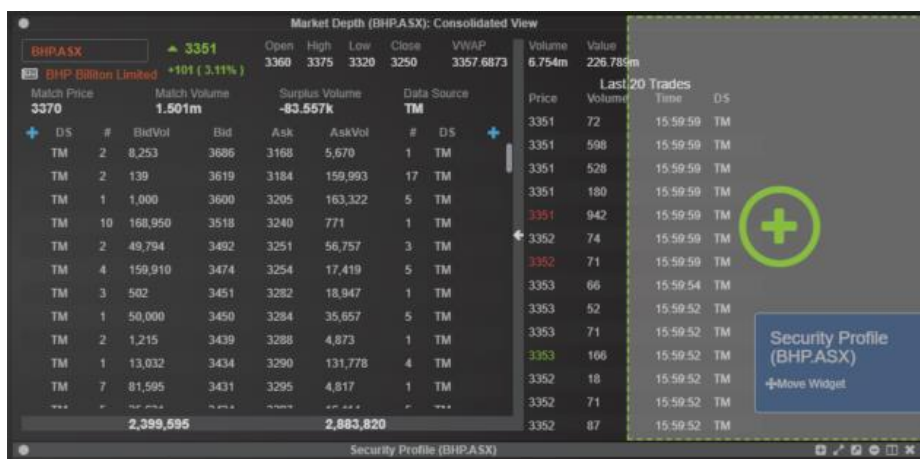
Market Depth (BHP.ASX): Consolidated View

BHP.ASX ▲ 3351
BHP Billiton Limited +101 ( 3.11% )

| Open | High | Low | Close | VWAP | Volume | Value |
|---|---|---|---|---|---|---|
| 3360 | 3375 | 3320 | 3250 | 3357.6873 | 6.754m | 226.789m |

Match Price 3370 | Match Volume 1.501m | Surplus Volume -83.557k | Data Source TM

| DS | # | BidVol | Bid | Ask | AskVol | # | DS |
|---|---|---|---|---|---|---|---|
| TM | 2 | 8,253 | 3686 | 3168 | 5,670 | 1 | TM |
| TM | 2 | 139 | 3619 | 3184 | 159,993 | 17 | TM |
| TM | 1 | 1,000 | 3600 | 3205 | 163,322 | 5 | TM |
| TM | 10 | 168,950 | 3518 | 3240 | 771 | 1 | TM |
| TM | 2 | 49,794 | 3492 | 3251 | 56,757 | 3 | TM |
| TM | 4 | 159,910 | 3474 | 3254 | 17,419 | 5 | TM |
| TM | 3 | 502 | 3451 | 3282 | 18,947 | 1 | TM |
| TM | 1 | 50,000 | 3450 | 3284 | 35,657 | 5 | TM |
| TM | 2 | 1,215 | 3439 | 3288 | 4,873 | 1 | TM |
| TM | 1 | 13,032 | 3434 | 3290 | 131,778 | 4 | TM |
| TM | 7 | 81,595 | 3431 | 3295 | 4,817 | 1 | TM |
| | | 2,399,595 | | | 2,883,820 | | |

Last 20 Trades

| Price | Volume | Time | DS |
|---|---|---|---|
| 3351 | 72 | 15:59:59 | TM |
| 3351 | 598 | 15:59:59 | TM |
| 3351 | 528 | 15:59:59 | TM |
| 3351 | 180 | 15:59:59 | TM |
| 3351 | 942 | 15:59:59 | TM |
| 3352 | 74 | 15:59:59 | TM |
| 3352 | 71 | 15:59:59 | TM |
| 3353 | 66 | 15:59:54 | TM |
| 3353 | 52 | 15:59:52 | TM |
| 3353 | 71 | 15:59:52 | TM |
| 3353 | 166 | 15:59:52 | TM |
| 3352 | 18 | 15:59:52 | TM |
| 3352 | 71 | 15:59:52 | TM |
| 3352 | 87 | 15:59:52 | TM |

Security Profile (BHP.ASX)
Move Widget

Security Profile (BHP.ASX)